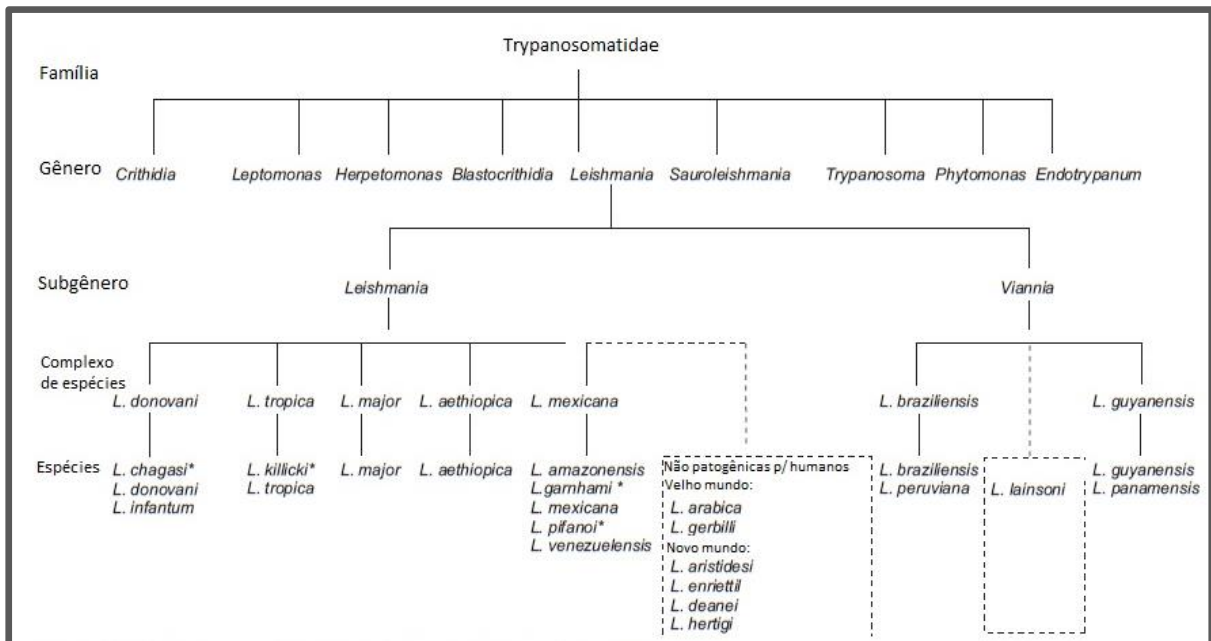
Trypanosomatidae

Família

Gênero Crithidia Leptomonas Herpetomonas Blastocrithidia Leishmania Sauroleishmania Trypanosoma Phytomonas Endotrypanum

Subgênero Leishmania Viannia

Complexo de espécies L. donovani L. tropica L. major L. aethiopica L. mexicana L. braziliensis L. guyanensis

Espécies L. chagasi* L. donovani L. infantum

L. killicki* L. tropica

L. major

L. aethiopica

L. amazonensis L.garnhami * L. mexicana L. pifanoi* L. venezuelensis

Não patogênicas p/ humanos
Velho mundo:
L. arabica
L. gerbilli
Novo mundo:
L. aristidesi
L. enriettil
L. deanei
L. hertigi

L. braziliensis L. peruviana

L. lainsoni

L. guyanensis L. panamensis